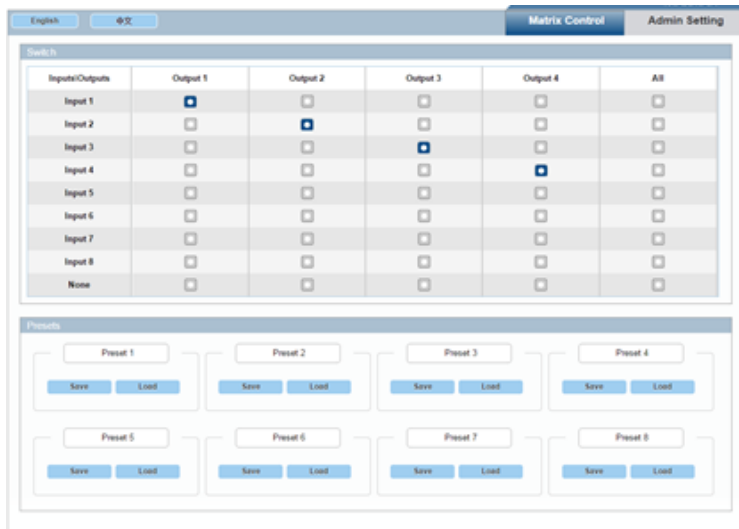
English 中文

Matrix Control Admin Setting

Switch

| Inputs\Outputs | Output 1 | Output 2 | Output 3 | Output 4 | All |
|---|---|---|---|---|---|
| Input 1 | | | | | |
| Input 2 | | | | | |
| Input 3 | | | | | |
| Input 4 | | | | | |
| Input 5 | | | | | |
| Input 6 | | | | | |
| Input 7 | | | | | |
| Input 8 | | | | | |
| None | | | | | |

Presets

Preset 1
Save Load

Preset 2
Save Load

Preset 3
Save Load

Preset 4
Save Load

Preset 5
Save Load

Preset 6
Save Load

Preset 7
Save Load

Preset 8
Save Load